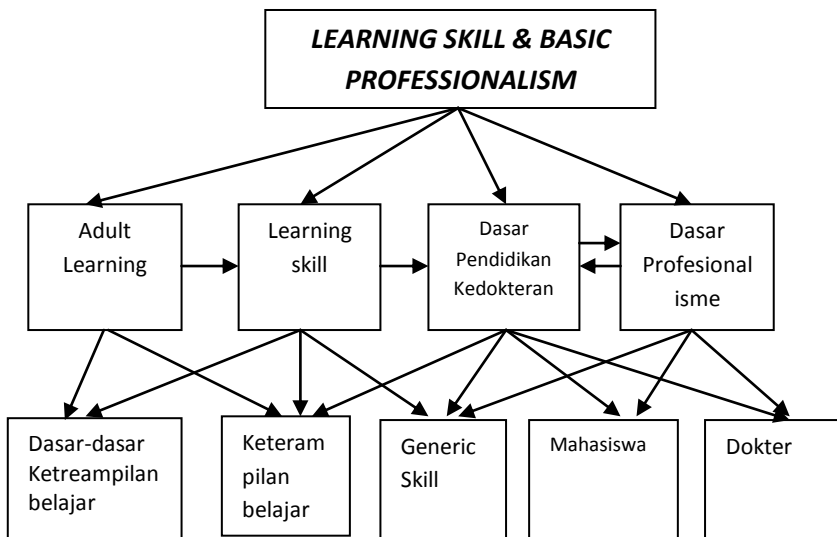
LEARNING SKILL & BASIC PROFESSIONALISM

Adult Learning

Learning skill

Dasar Pendidikan Kedokteran

Dasar Profesional isme

Dasar-dasar Ketreampilan belajar

Keteram pilan belajar

Generic Skill

Mahasiswa

Dokter